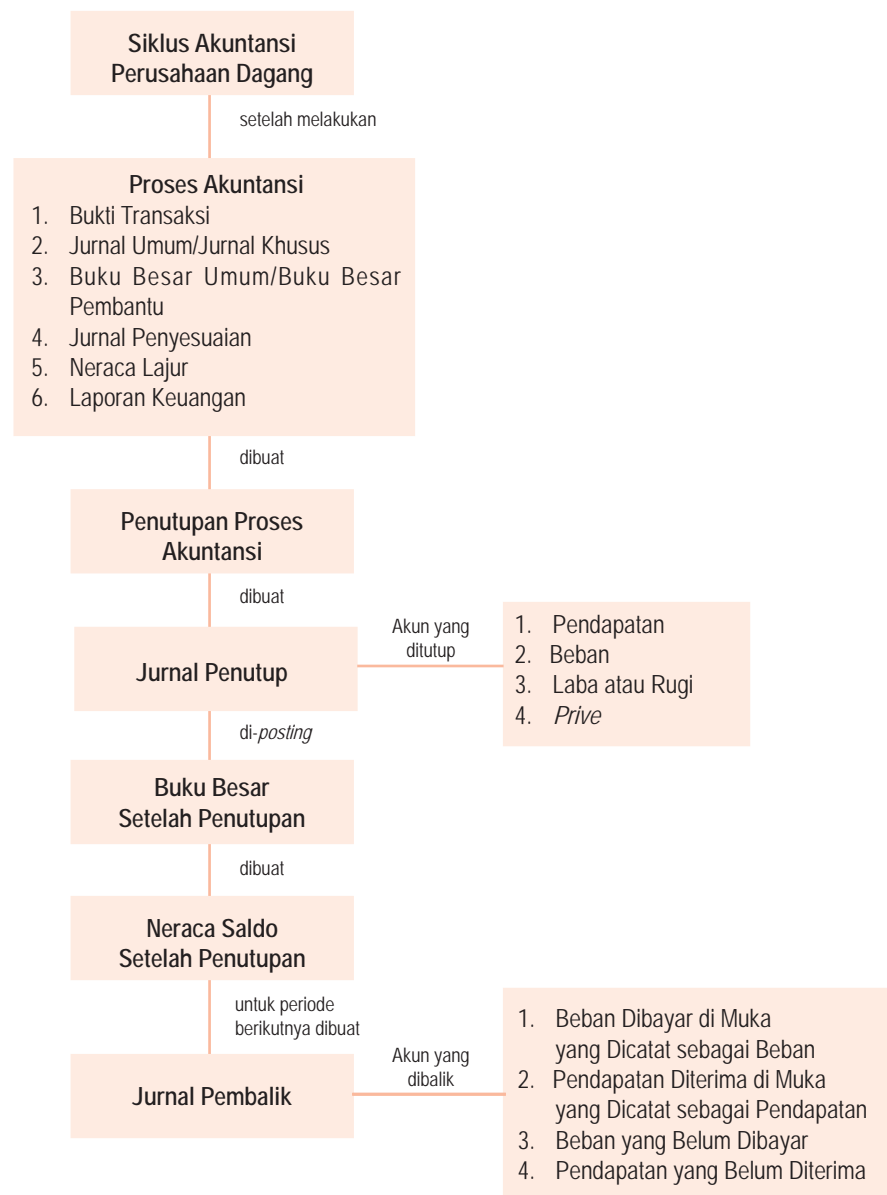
Siklus Akuntansi
Perusahaan Dagang

setelah melakukan

Proses Akuntansi
1. Bukti Transaksi
2. Jurnal Umum/Jurnal Khusus
3. Buku Besar Umum/Buku Besar Pembantu
4. Jurnal Penyesuaian
5. Neraca Lajur
6. Laporan Keuangan

dibuat

Penutupan Proses
Akuntansi

dibuat

Jurnal Penutup

Akun yang ditutup

1. Pendapatan
2. Beban
3. Laba atau Rugi
4. *Prive*

di-*posting*

Buku Besar
Setelah Penutupan

dibuat

Neraca Saldo
Setelah Penutupan

untuk periode berikutnya dibuat

Jurnal Pembalik

Akun yang dibalik

1. Beban Dibayar di Muka yang Dicatat sebagai Beban
2. Pendapatan Diterima di Muka yang Dicatat sebagai Pendapatan
3. Beban yang Belum Dibayar
4. Pendapatan yang Belum Diterima